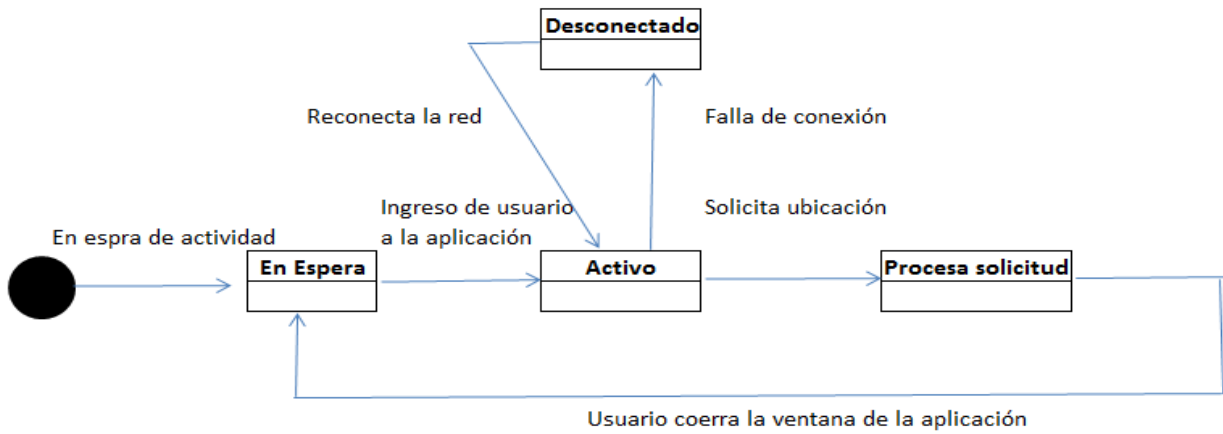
Desconectado

Reconecta la red

Falla de conexión

Ingreso de usuario a la aplicación

Solicita ubicación

En espra de actividad

En Espera

Activo

Procesa solicitud

Usuario coerra la ventana de la aplicación